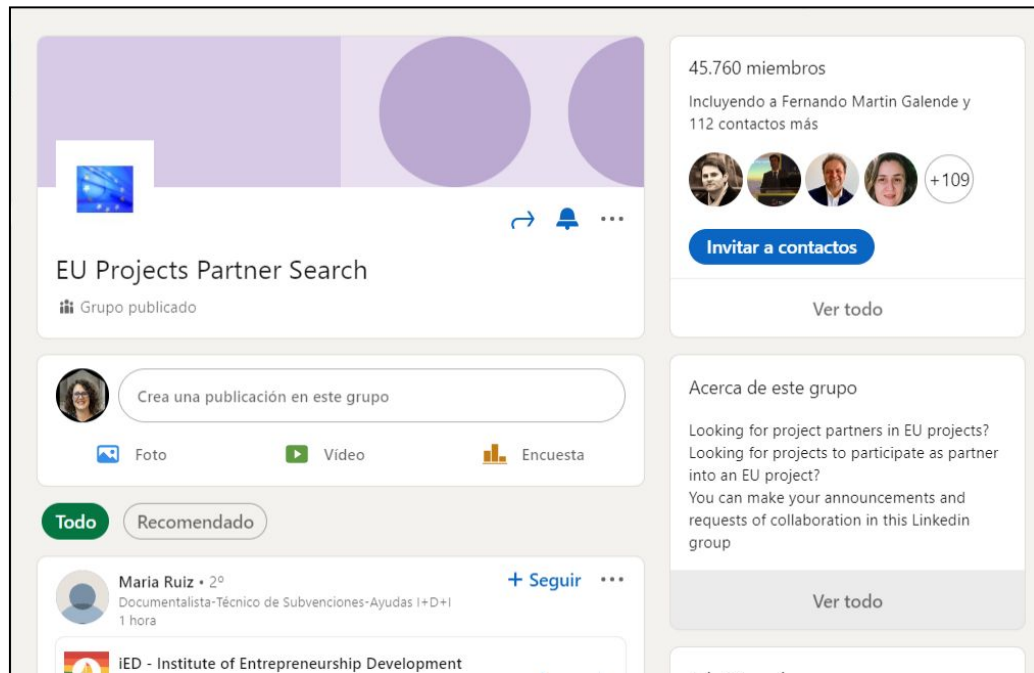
EU Projects Partner Search

Grupo publicado

Crea una publicación en este grupo

Foto Vídeo Encuesta

Todo Recomendado

Maria Ruiz • 2º
Documentalista-Técnico de Subvenciones-Ayudas I+D+I
1 hora

+ Seguir

iED - Institute of Entrepreneurship Development

45.760 miembros

Incluyendo a Fernando Martin Galende y 112 contactos más

+109

Invitar a contactos

Ver todo

Acerca de este grupo

Looking for project partners in EU projects?
Looking for projects to participate as partner into an EU project?
You can make your announcements and requests of collaboration in this Linkedin group

Ver todo